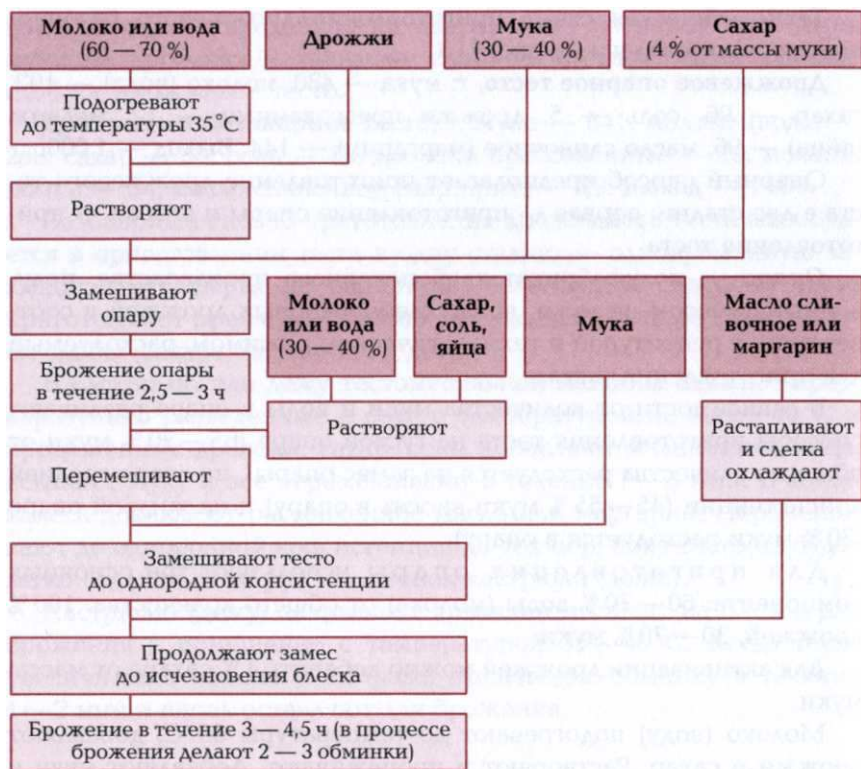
Молоко или вода (60 — 70 %)

Дрожжи

Мука (30 — 40 %)

Сахар (4 % от массы муки)

Подогревают до температуры 35 °С

Растворяют

Замешивают опару

Молоко или вода (30 — 40 %)

Сахар, соль, яйца

Мука

Масло сливочное или маргарин

Брожение опары в течение 2,5 — 3 ч

Растворяют

Растапливают и слегка охлаждают

Перемешивают

Замешивают тесто до однородной консистенции

Продолжают замес до исчезновения блеска

Брожение в течение 3 — 4,5 ч (в процессе брожения делают 2 — 3 обминки)